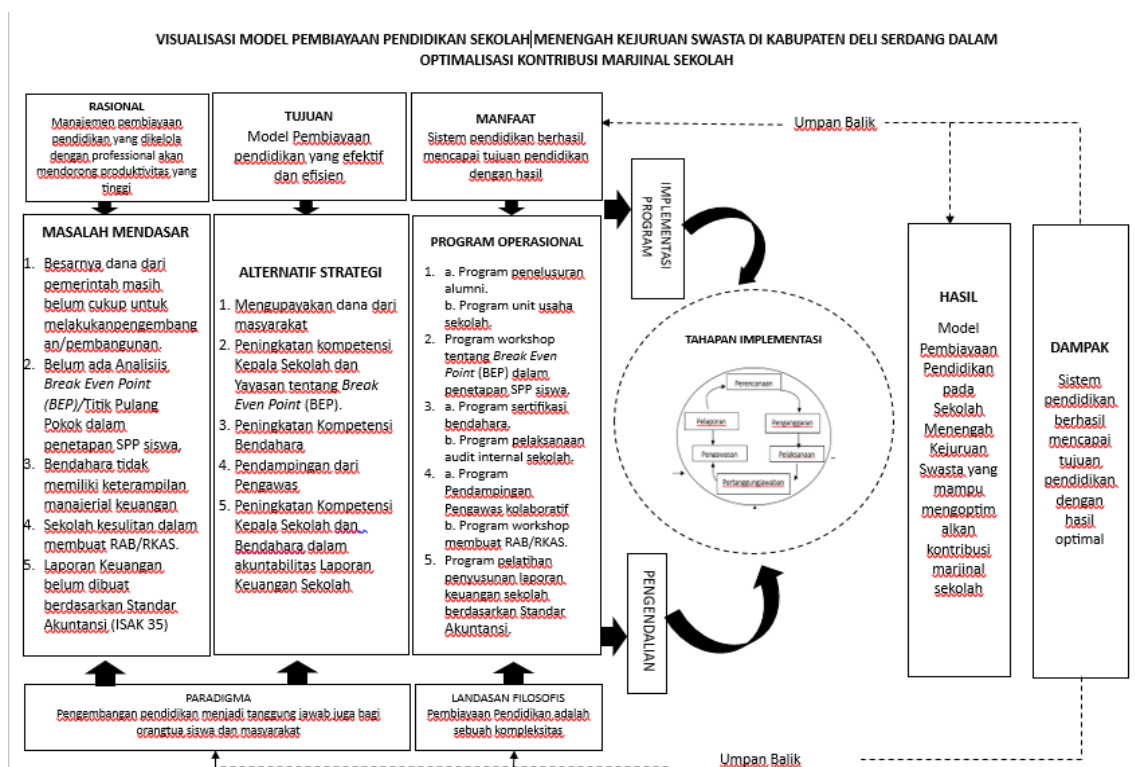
VISUALISASI MODEL PEMBIAYAAN PENDIDIKAN SEKOLAH MENENGAH KEJURUAN SWASTA DI KABUPATEN DELI SERDANG DALAM OPTIMALISASI KONTRIBUSI MARJINAL SEKOLAH

RASIONAL
Manajemen pembiayaan pendidikan yang dikelola dengan professional akan mendorong produktivitas yang tinggi

TUJUAN
Model Pembiayaan pendidikan yang efektif dan efisien

MANFAAT
Sistem pendidikan berhasil mencapai tujuan pendidikan dengan hasil

Umpan Balik

IMPLEMENTASI PROGRAM

MASALAH MENDASAR
1. Besarnya dana dari pemerintah masih belum cukup untuk melakukanpengembangan/pembangunan.
2. Belum ada Analisiis Break Even Point (BEP)/Titik Pulang Pokok dalam penetapan SPP siswa.
3. Bendahara tidak memiliki keterampilan manajerial keuangan
4. Sekolah kesulitan dalam membuat RAB/RKAS.
5. Laporan Keuangan belum dibuat berdasarkan Standar Akuntansi (ISAK 35)

ALTERNATIF STRATEGI
1. Mengupayakan dana dari masyarakat
2. Peningkatan kompetensi Kepala Sekolah dan Yayasan tentang Break Even Point (BEP).
3. Peningkatan Kompetensi Bendahara
4. Pendampingan dari Pengawas
5. Peningkatan Kompetensi Kepala Sekolah dan Bendahara dalam akuntabilitas Laporan Keuangan Sekolah

PROGRAM OPERASIONAL
1. a. Program penelusuran alumni.
b. Program unit usaha sekolah.
2. Program workshop tentang Break Even Point (BEP) dalam penetapan SPP siswa.
3. a. Program sertifikasi bendahara.
b. Program pelaksanaan audit internal sekolah.
4. a. Program Pendampingan Pengawas kolaboratif
b. Program workshop membuat RAB/RKAS.
5. Program pelatihan penyusunan laporan keuangan sekolah berdasarkan Standar Akuntansi.

TAHAPAN IMPLEMENTASI
Perencanaan
Pelaporan
Penganggaran
Pengawasan
Pelaksanaan
Pertanggungjawaban

HASIL
Model Pembiayaan Pendidikan pada Sekolah Menengah Kejuruan Swasta yang mampu mengoptimalkan kontribusi marjinal sekolah

DAMPAK
Sistem pendidikan berhasil mencapai tujuan pendidikan dengan hasil optimal

PENGENDALIAN

PARADIGMA
Pengembangan pendidikan menjadi tanggung jawab juga bagi orangtua siswa dan masyarakat

LANDASAN FILOSOFIS
Pembiayaan Pendidikan adalah sebuah kompleksitas

Umpan Balik